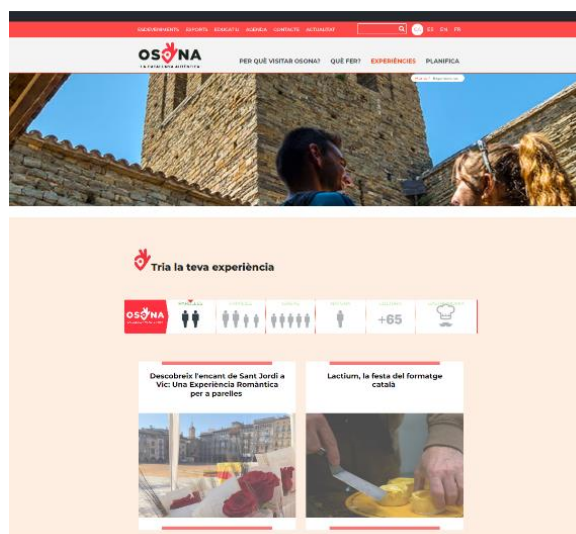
ESDEVENIMENTS ESPORTS EDUCATIU AGENDA CONTACTE ACTUALITAT

ES EN FR

OSONA
la catalunya autèntica

PER QUÈ VISITAR OSONA? QUÈ FER? EXPERIÈNCIES PLANIFICA

Tria la teva experiència

+65

Descobreix l'encant de Sant Jordi a Vic: Una Experiència Romàntica per a parelles

Lactium, la festa del formatge català